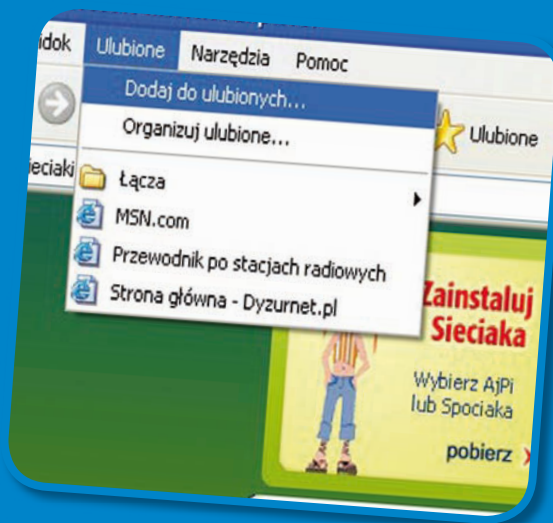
idok Ulubione Narzędzia Pomoc

Dodaj do ulubionych...

Organizuj ulubione...

Łącza

MSN.com

Przewodnik po stacjach radiowych

Strona główna - Dyzurnet.pl

Ulubione

ieciaki

Zainstaluj Sieciaka

Wybierz AjPi lub Spociaka

pobierz